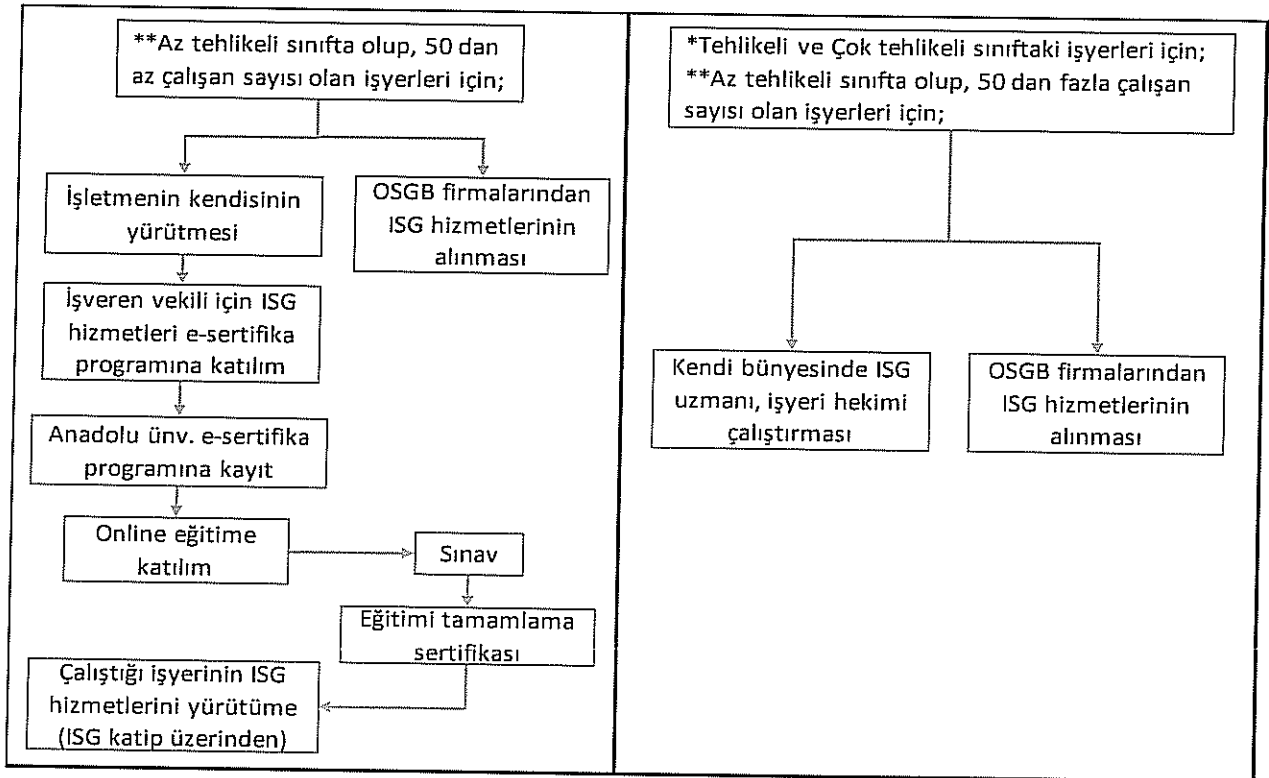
**Az tehlikeli sınıfta olup, 50 dan az çalışan sayısı olan işyerleri için;

İşletmenin kendisinin yürütmesi

OSGB firmalarından ISG hizmetlerinin alınması

İşveren vekili için ISG hizmetleri e-sertifika programına katılım

Anadolu ünv. e-sertifika programına kayıt

Online eğitime katılım

Sınav

Eğitimi tamamlama sertifikası

Çalıştığı işyerinin ISG hizmetlerini yürütüme (ISG katip üzerinden)

*Tehlikeli ve Çok tehlikeli sınıftaki işyerleri için;
**Az tehlikeli sınıfta olup, 50 dan fazla çalışan sayısı olan işyerleri için;

Kendi bünyesinde ISG uzmanı, işyeri hekimi çalıştırması

OSGB firmalarından ISG hizmetlerinin alınması